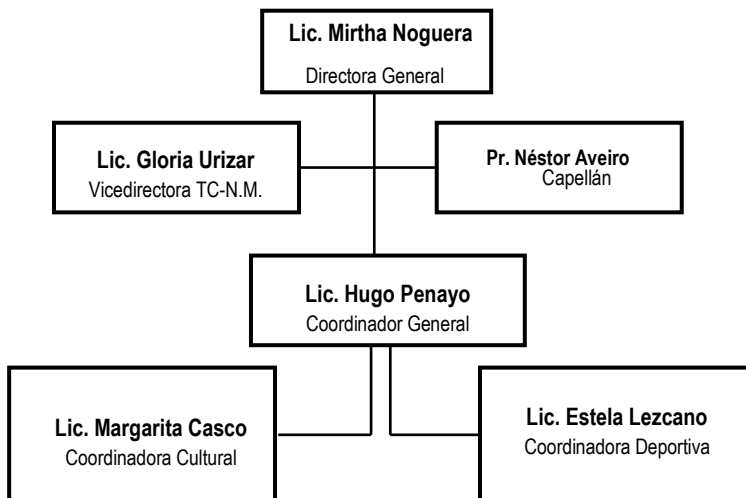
Lic. Mirtha Noguera
Directora General

Lic. Gloria Urizar
Vicedirectora TC-N.M.

Pr. Néstor Aveiro
Capellán

Lic. Hugo Penayo
Coordinador General

Lic. Margarita Casco
Coordinadora Cultural

Lic. Estela Lezcano
Coordinadora Deportiva